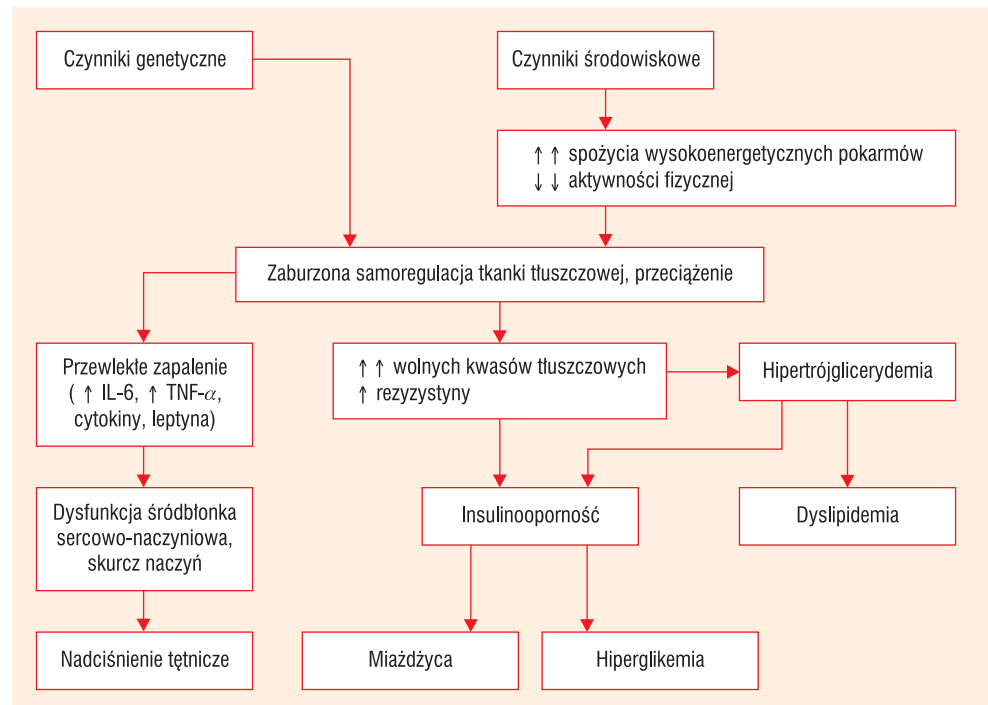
Czynniki genetyczne

Czynniki środowiskowe

↑↑ spożycia wysokoenergetycznych pokarmów
↓↓ aktywności fizycznej

Zaburzona samoregulacja tkanki tłuszczowej, przeciążenie

Przewlekłe zapalenie ( ↑ IL-6, ↑ TNF-$\alpha$, cytokiny, leptyna)

↑↑ wolnych kwasów tłuszczowych
↑ rezyzystyny

Hipertrójglicerydemia

Dysfunkcja śródbłonka sercowo-naczyniowa, skurcz naczyń

Insulinooporność

Dyslipidemia

Nadciśnienie tętnicze

Miażdżyca

Hiperglikemia